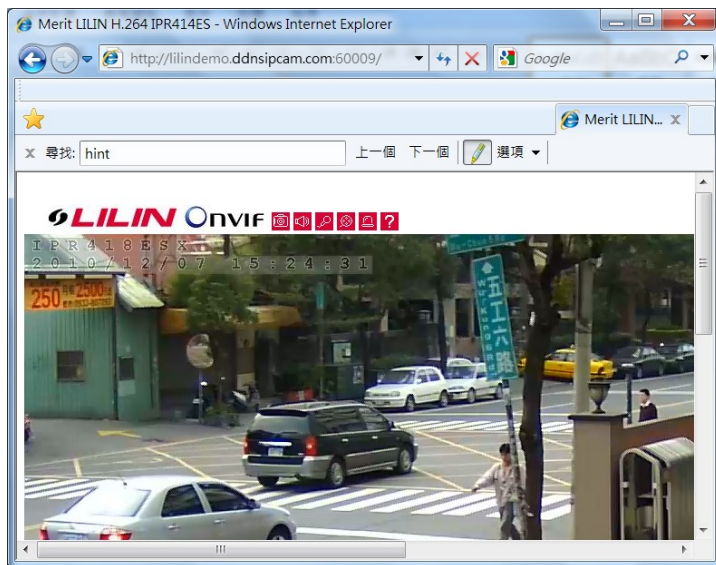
Merit LILIN H.264 IPR414ES - Windows Internet Explorer

http://lilindemo.ddnsipcam.com:60009/

Google

Merit LILIN...

尋找: hint 上一個 下一個 選項

LILIN ONVIF

?

IPR418ESX
2010/12/07 15:24:31

250

2500

五工六路

Wu Kung 6th Rd